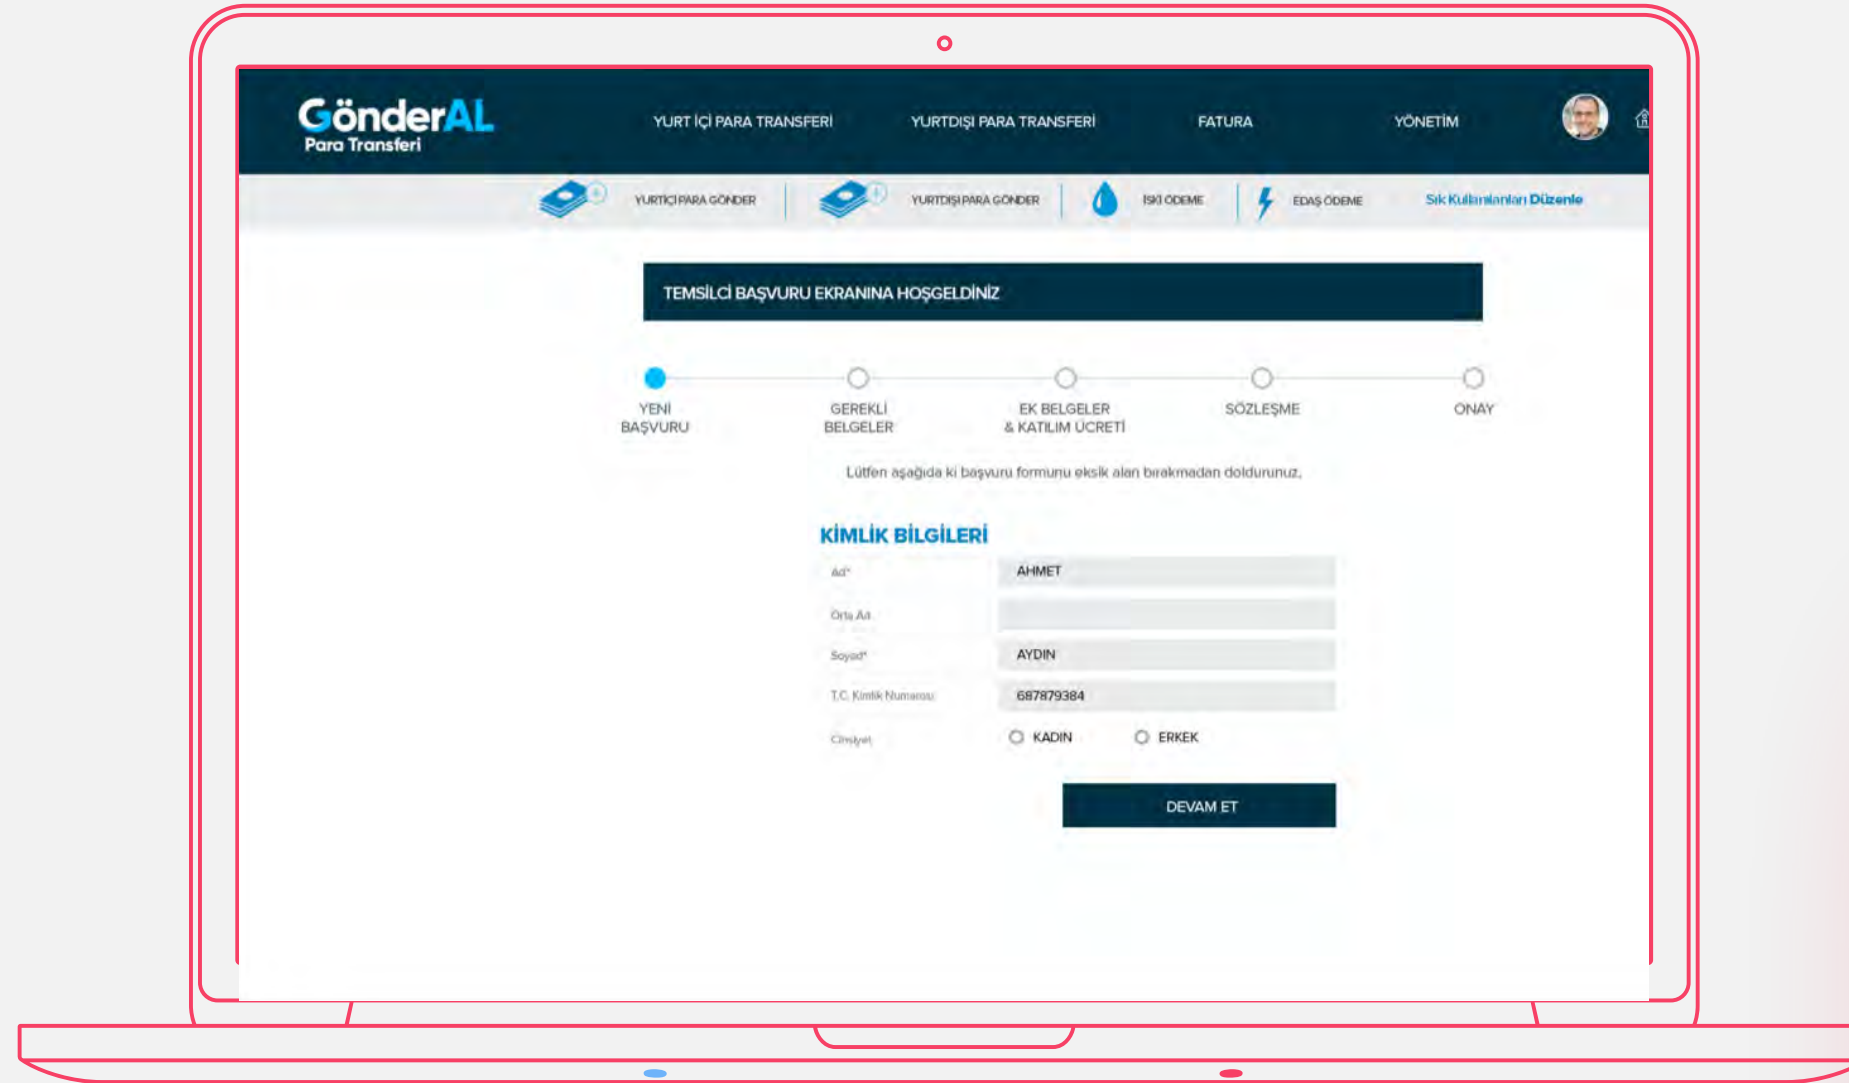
GönderAL
Para Transferi

YURT İÇİ PARA TRANSFERİ
YURTDIŞI PARA TRANSFERİ
FATURA
YÖNETİM

YURTİÇİ PARA GÖNDER
YURTDIŞI PARA GÖNDER
İSKİ ÖDEME
EDAŞ ÖDEME
Sık Kullanılanları Düzenle

TEMSİLCİ BAŞVURU EKRANINA HOŞGELDİNİZ

YENİ BAŞVURU
GEREKLİ BELGELER
EK BELGELER & KATILIM ÜCRETİ
SÖZLEŞME
ONAY

Lütfen aşağıda ki başvuru formunu eksik alan bırakmadan doldurunuz.

KİMLİK BİLGİLERİ

| Ad* | AHMET |
|---|---|
| Orta Ad | |
| Soyad* | AYDIN |
| T.C. Kimlik Numarası | 687879384 |
| Cinsiyet | KADIN ERKEK |

DEVAM ET